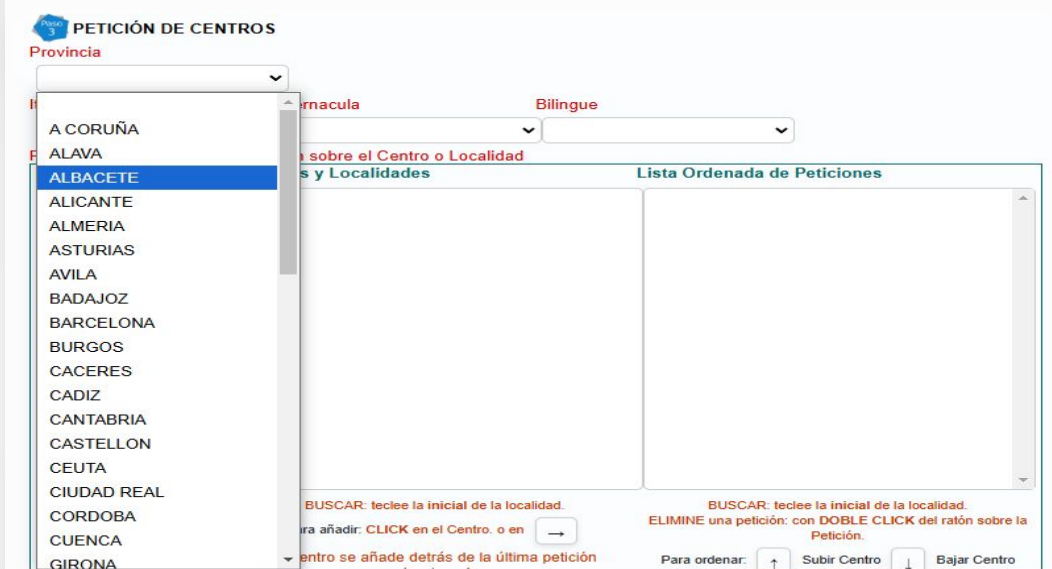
Paso 3 PETICIÓN DE CENTROS
Provincia

A CORUÑA
ALAVA
ALBACETE
ALICANTE
ALMERIA
ASTURIAS
AVILA
BADAJOZ
BARCELONA
BURGOS
CACERES
CADIZ
CANTABRIA
CASTELLON
CEUTA
CIUDAD REAL
CORDOBA
CUENCA
GIRONA

I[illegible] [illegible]rnacula
Bilingue

P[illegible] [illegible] sobre el Centro o Localidad
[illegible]s y Localidades
Lista Ordenada de Peticiones

BUSCAR: teclee la inicial de la localidad.
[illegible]ra añadir: CLICK en el Centro. o en →
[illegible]entro se añade detrás de la última petición

BUSCAR: teclee la inicial de la localidad.
ELIMINE una petición: con DOBLE CLICK del ratón sobre la Petición.
Para ordenar: ↑ Subir Centro ↓ Bajar Centro